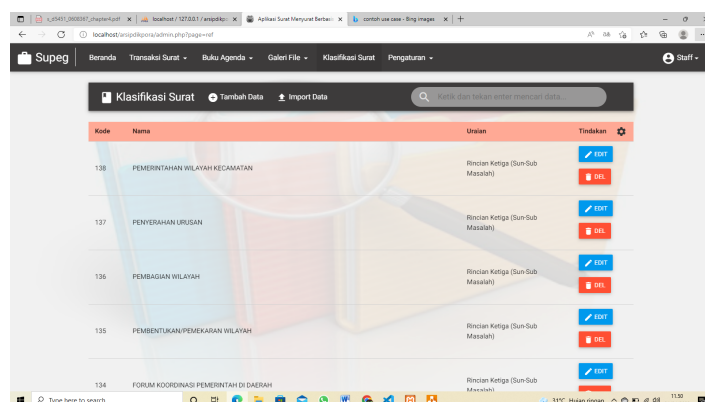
s_e5451_0600367_chapter4.pdf | localhost / 127.0.0.1 / arsipdikp | Aplikasi Surat Menyurat Berbasis | contoh use case - Bing images

localhost/arsipdikpora/admin.php?page=ref

Supeg | Beranda | Transaksi Surat | Buku Agenda | Galeri File | Klasifikasi Surat | Pengaturan | Staff

Klasifikasi Surat | Tambah Data | Import Data | Ketik dan tekan enter mencari data...

| Kode | Nama | Uraian | Tindakan |
|---|---|---|---|
| 138 | PEMERINTAHAN WILAYAH KECAMATAN | Rincian Ketiga (Sun-Sub Masalah) | EDIT DEL |
| 137 | PENYERAHAN URUSAN | Rincian Ketiga (Sun-Sub Masalah) | EDIT DEL |
| 136 | PEMBAGIAN WILAYAH | Rincian Ketiga (Sun-Sub Masalah) | EDIT DEL |
| 135 | PEMBENTUKAN/PEMEKARAN WILAYAH | Rincian Ketiga (Sun-Sub Masalah) | EDIT DEL |
| 134 | FORUM KOORDINASI PEMERINTAH DI DAERAH | Rincian Ketiga (Sun-Sub | EDIT |

Type here to search | 31°C Hujan ringan | 11.50